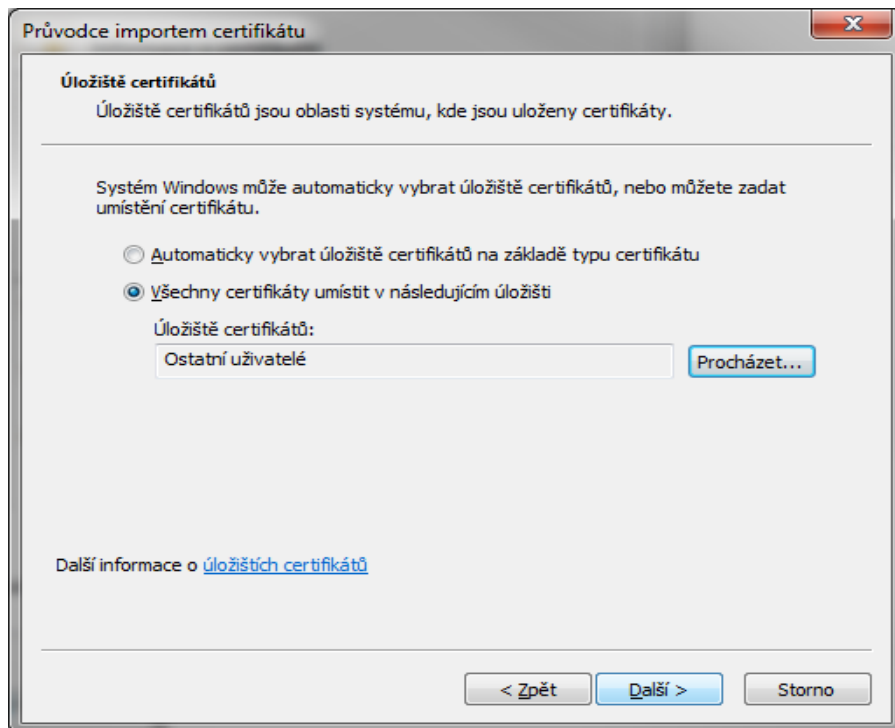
Průvodce importem certifikátu

Úložiště certifikátů

Úložiště certifikátů jsou oblasti systému, kde jsou uloženy certifikáty.

Systém Windows může automaticky vybrat úložiště certifikátů, nebo můžete zadat umístění certifikátu.

Automaticky vybrat úložiště certifikátů na základě typu certifikátu

Všechny certifikáty umístit v následujícím úložišti

Úložiště certifikátů:

Ostatní uživatelé

Procházet...

Další informace o úložištích certifikátů

< Zpět

Další >

Storno